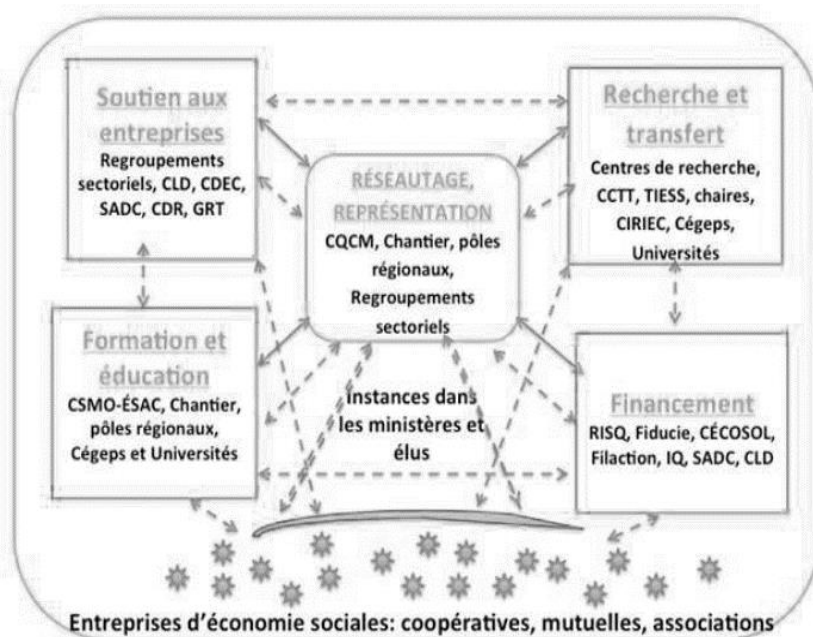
Soutien aux entreprises
Regroupements sectoriels, CLD, CDEC, SADC, CDR, GRT

Recherche et transfert
Centres de recherche, CCTT, TIESS, chaires, CIRIEC, Cégeps, Universités

RÉSEAUTAGE, REPRÉSENTATION
CQCM, Chantier, pôles régionaux, Regroupements sectoriels

Formation et éducation
CSMO-ÉSAC, Chantier, pôles régionaux, Cégeps et Universités

Instances dans les ministères et élus

Financement
RISQ, Fiducie, CÉCOSOL, Filaction, IQ, SADC, CLD

Entreprises d'économie sociales: coopératives, mutuelles, associations